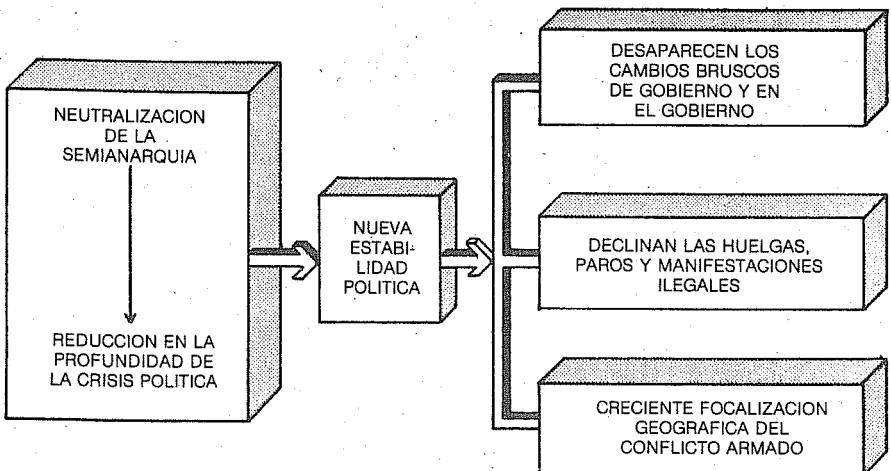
NEUTRALIZACION DE LA SEMIANARQUIA

REDUCCION EN LA PROFUNDIDAD DE LA CRISIS POLITICA

NUEVA ESTABILIDAD POLITICA

DESAPARECEN LOS CAMBIOS BRUSCOS DE GOBIERNO Y EN EL GOBIERNO

DECLINAN LAS HUELGAS, PAROS Y MANIFESTACIONES ILEGALES

CRECIENTE FOCALIZACION GEOGRAFICA DEL CONFLICTO ARMADO